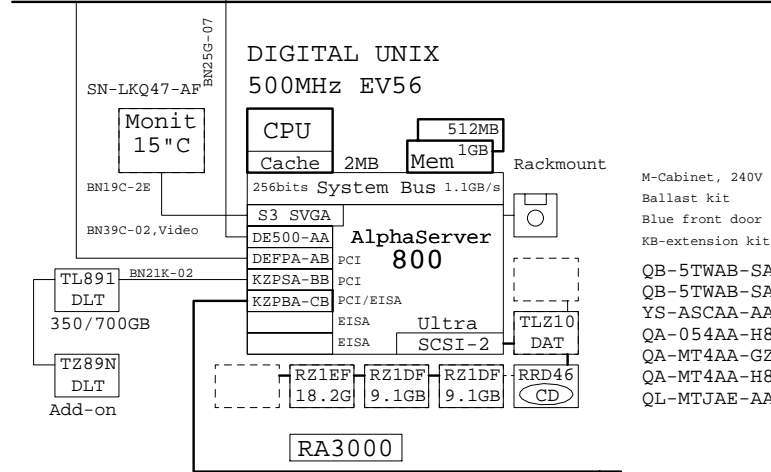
BN25G-07

DIGITAL UNIX
500MHz EV56

SN-LKQ47-AF

Monit
15"C

CPU
Cache 2MB

512MB
Mem 1GB

Rackmount

BN19C-2E

256bits System Bus 1.1GB/s

S3 SVGA

BN39C-02,Video

DE500-AA
DEFPA-AB PCI
KZPSA-BB PCI
KZPBA-CB PCI/EISA
EISA
EISA

AlphaServer
800

BN21K-02

TL891
DLT
350/700GB

TZ89N
DLT
Add-on

Ultra
SCSI-2

TLZ10
DAT

RZ1EF 18.2G
RZ1DF 9.1GB
RZ1DF 9.1GB
RRD46 CD

RA3000

M-Cabinet, 240V
Ballast kit
Blue front door
KB-extension kit

QB-5TWAB-SA
QB-5TWAB-SA
YS-ASCAA-AA
QA-054AA-H8
QA-MT4AA-GZ
QA-MT4AA-H8
QL-MTJAE-AA